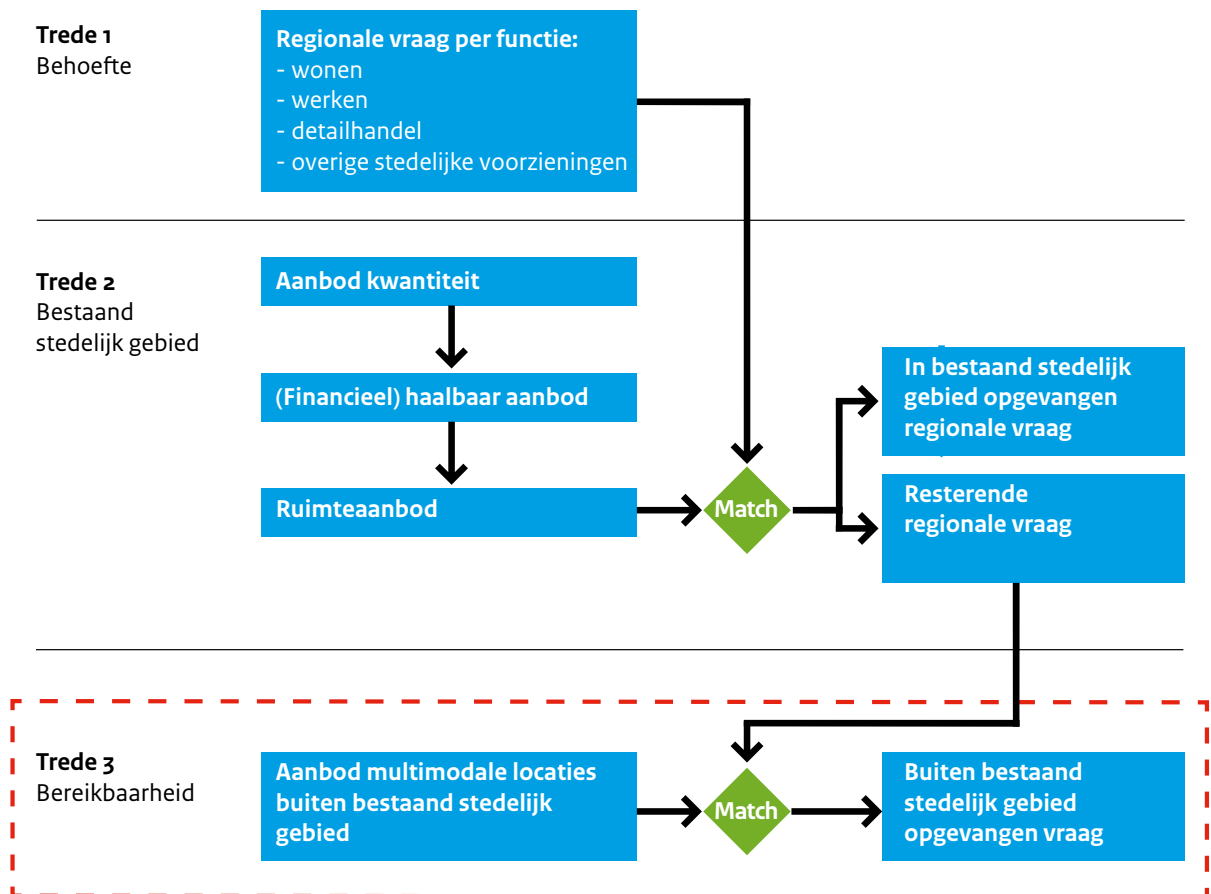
Trede 1
Behoefte

Regionale vraag per functie:
- wonen
- werken
- detailhandel
- overige stedelijke voorzieningen

Trede 2
Bestaand stedelijk gebied

Aanbod kwantiteit

(Financieel) haalbaar aanbod

Ruimteaanbod

Match

In bestaand stedelijk gebied opgevangen regionale vraag

Resterende regionale vraag

Trede 3
Bereikbaarheid

Aanbod multimodale locaties buiten bestaand stedelijk gebied

Match

Buiten bestaand stedelijk gebied opgevangen vraag